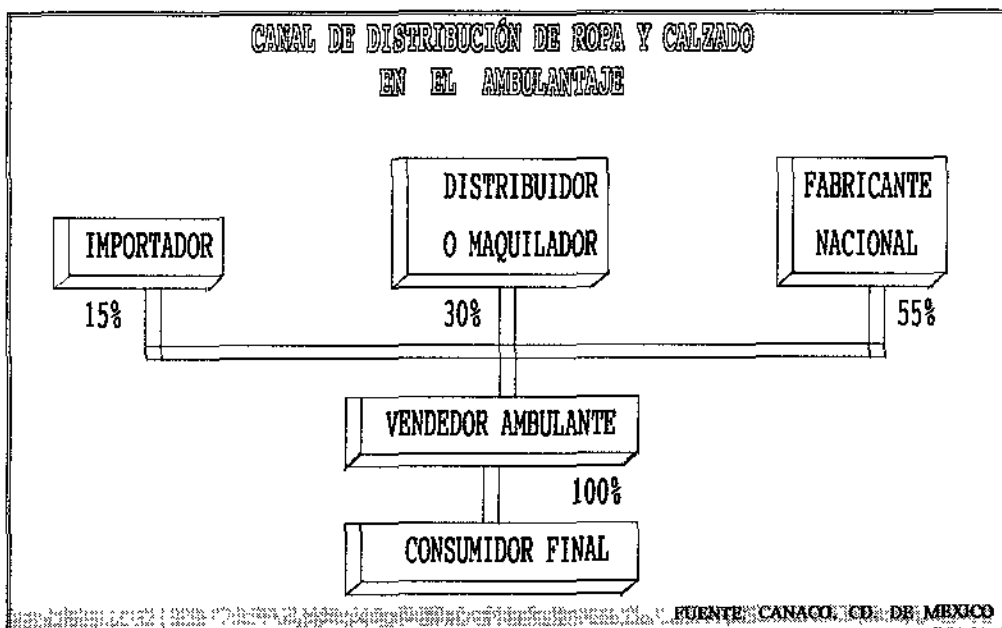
CANAL DE DISTRIBUCIÓN DE ROPA Y CALZADO
EN EL AMBULANTAJE

IMPORTADOR

DISTRIBUIDOR O MAQUILADOR

FABRICANTE NACIONAL

15%

30%

55%

VENDEDOR AMBULANTE

100%

CONSUMIDOR FINAL

FUENTE: CANACO, CD. DE MEXICO